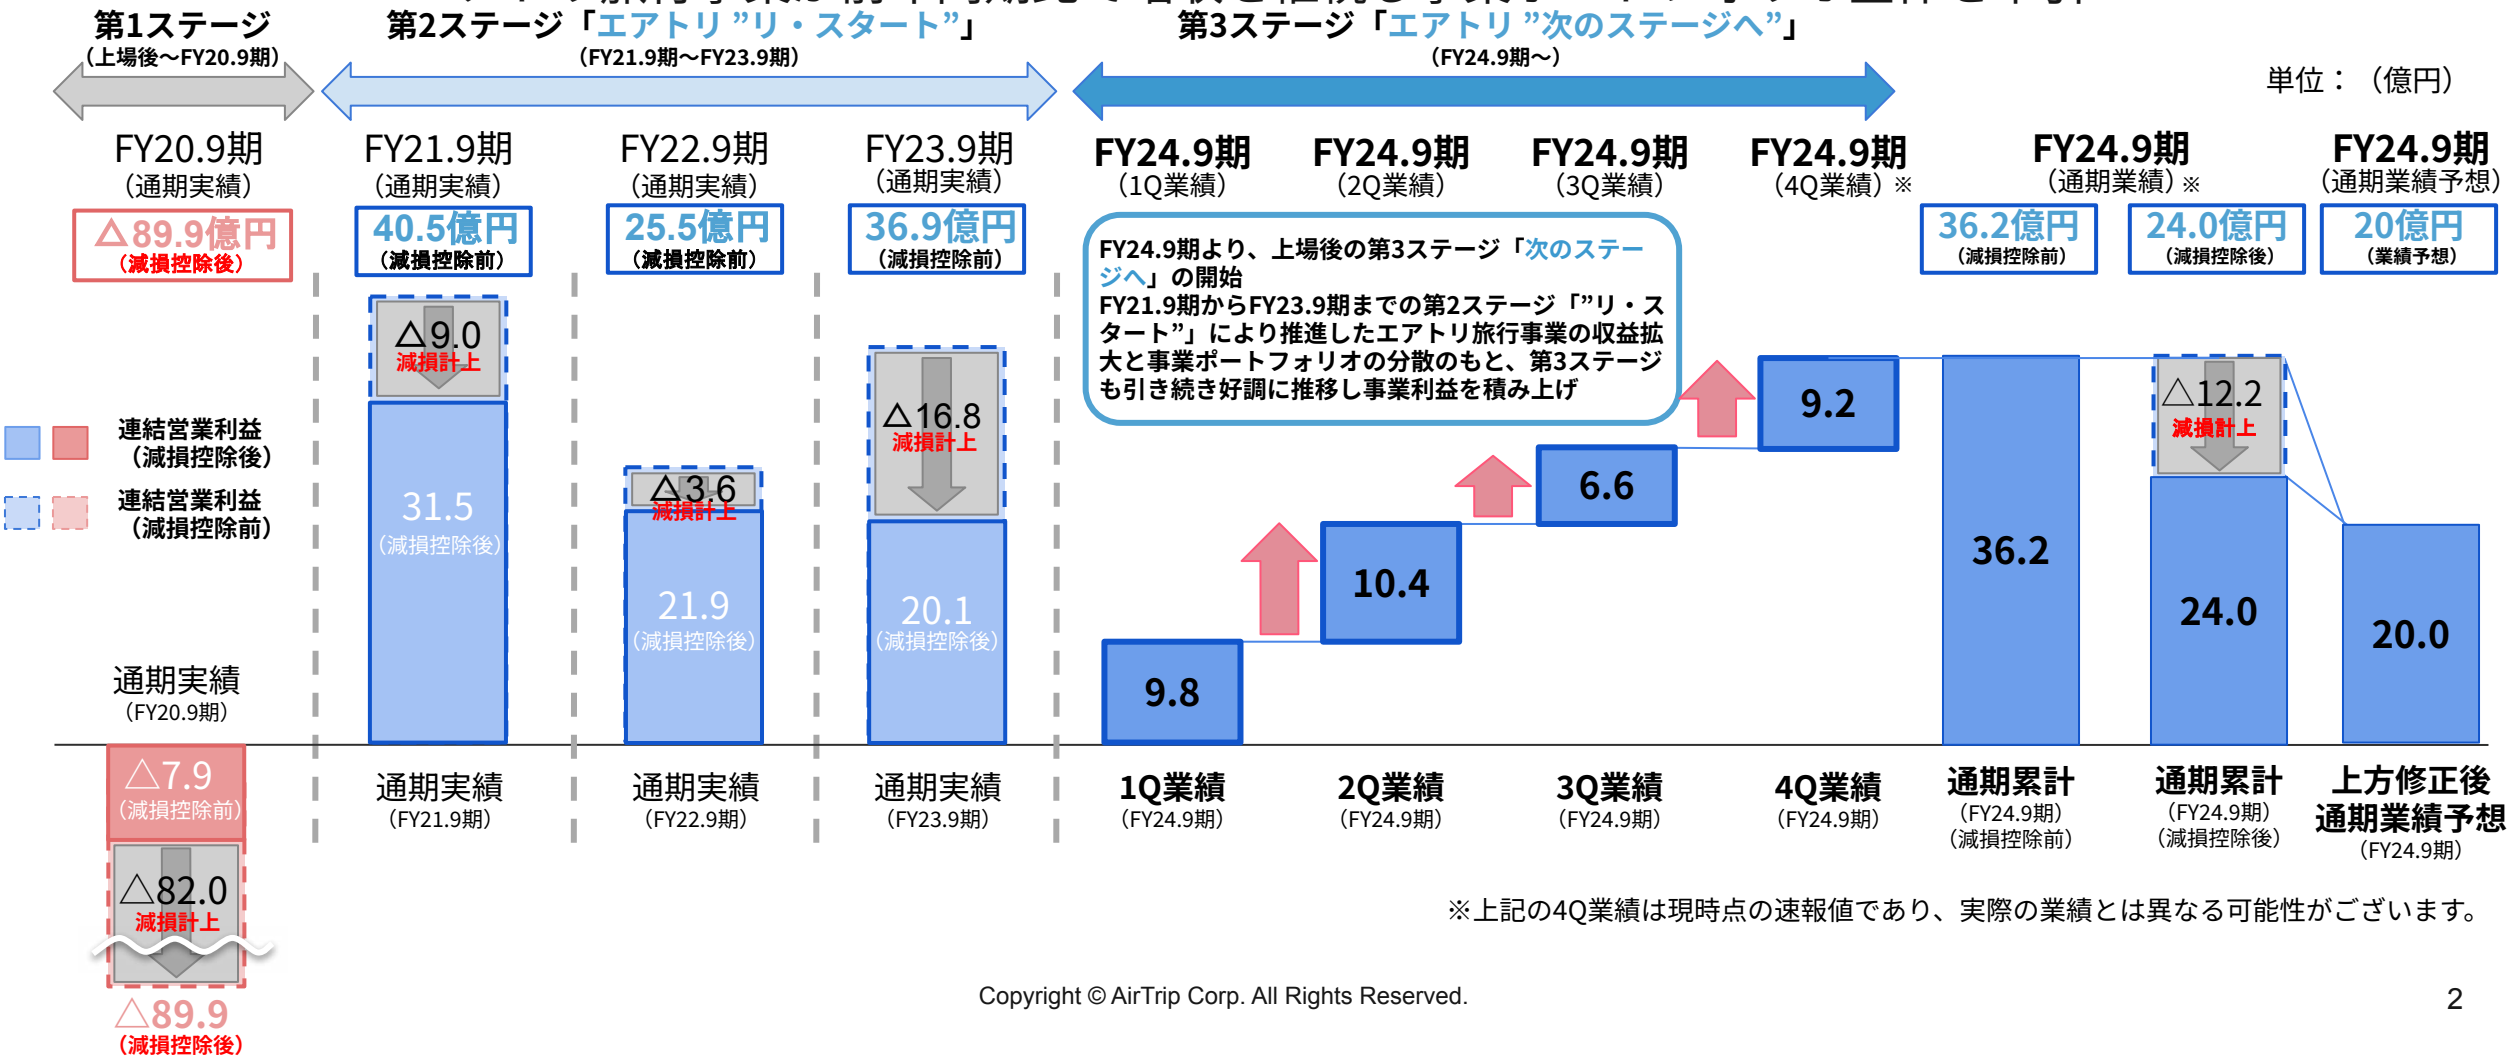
第1ステージ
(上場後～FY20.9期)

第2ステージ「エアトリ "リ・スタート"」
(FY21.9期～FY23.9期)

第3ステージ「エアトリ "次のステージへ"」
(FY24.9期～)

単位:(億円)

FY20.9期
(通期実績)
△89.9億円
(減損控除後)

FY21.9期
(通期実績)
40.5億円
(減損控除前)

FY22.9期
(通期実績)
25.5億円
(減損控除前)

FY23.9期
(通期実績)
36.9億円
(減損控除前)

FY24.9期
(1Q業績)

FY24.9期
(2Q業績)

FY24.9期
(3Q業績)

FY24.9期
(4Q業績) ※

FY24.9期
(通期業績) ※
36.2億円
(減損控除前)
24.0億円
(減損控除後)

FY24.9期
(通期業績予想)
20億円
(業績予想)

FY24.9期より、上場後の第3ステージ「次のステージへ」の開始
FY21.9期からFY23.9期までの第2ステージ「"リ・スタート"」により推進したエアトリ旅行事業の収益拡大と事業ポートフォリオの分散のもと、第3ステージも引き続き好調に推移し事業利益を積み上げ

連結営業利益
(減損控除後)
連結営業利益
(減損控除前)

△9.0
減損計上
31.5
(減損控除後)

△3.6
減損計上
21.9
(減損控除後)

△16.8
減損計上
20.1
(減損控除後)

9.8
10.4
6.6
9.2
36.2
△12.2
減損計上
24.0
20.0

通期実績
(FY20.9期)
△7.9
(減損控除前)
△82.0
減損計上
△89.9
(減損控除後)

通期実績
(FY21.9期)

通期実績
(FY22.9期)

通期実績
(FY23.9期)

1Q業績
(FY24.9期)

2Q業績
(FY24.9期)

3Q業績
(FY24.9期)

4Q業績
(FY24.9期)

通期累計
(FY24.9期)
(減損控除前)

通期累計
(FY24.9期)
(減損控除後)

上方修正後
通期業績予想
(FY24.9期)

※上記の4Q業績は現時点の速報値であり、実際の業績とは異なる可能性がございます。

Copyright © AirTrip Corp. All Rights Reserved.

2